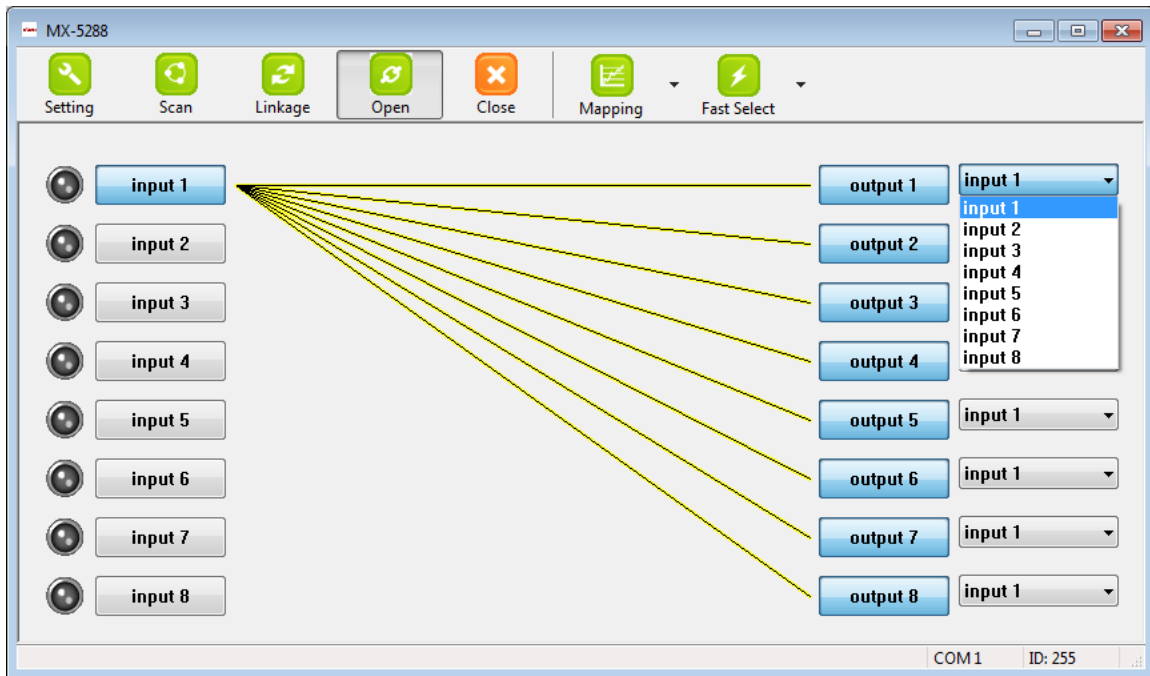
MX-5288

Setting
Scan
Linkage
Open
Close
Mapping
Fast Select

input 1
input 2
input 3
input 4
input 5
input 6
input 7
input 8

output 1
input 1
input 1
input 2
input 3
input 4
input 5
input 6
input 7
input 8
output 2
output 3
output 4
output 5
input 1
output 6
input 1
output 7
input 1
output 8
input 1

COM 1
ID: 255